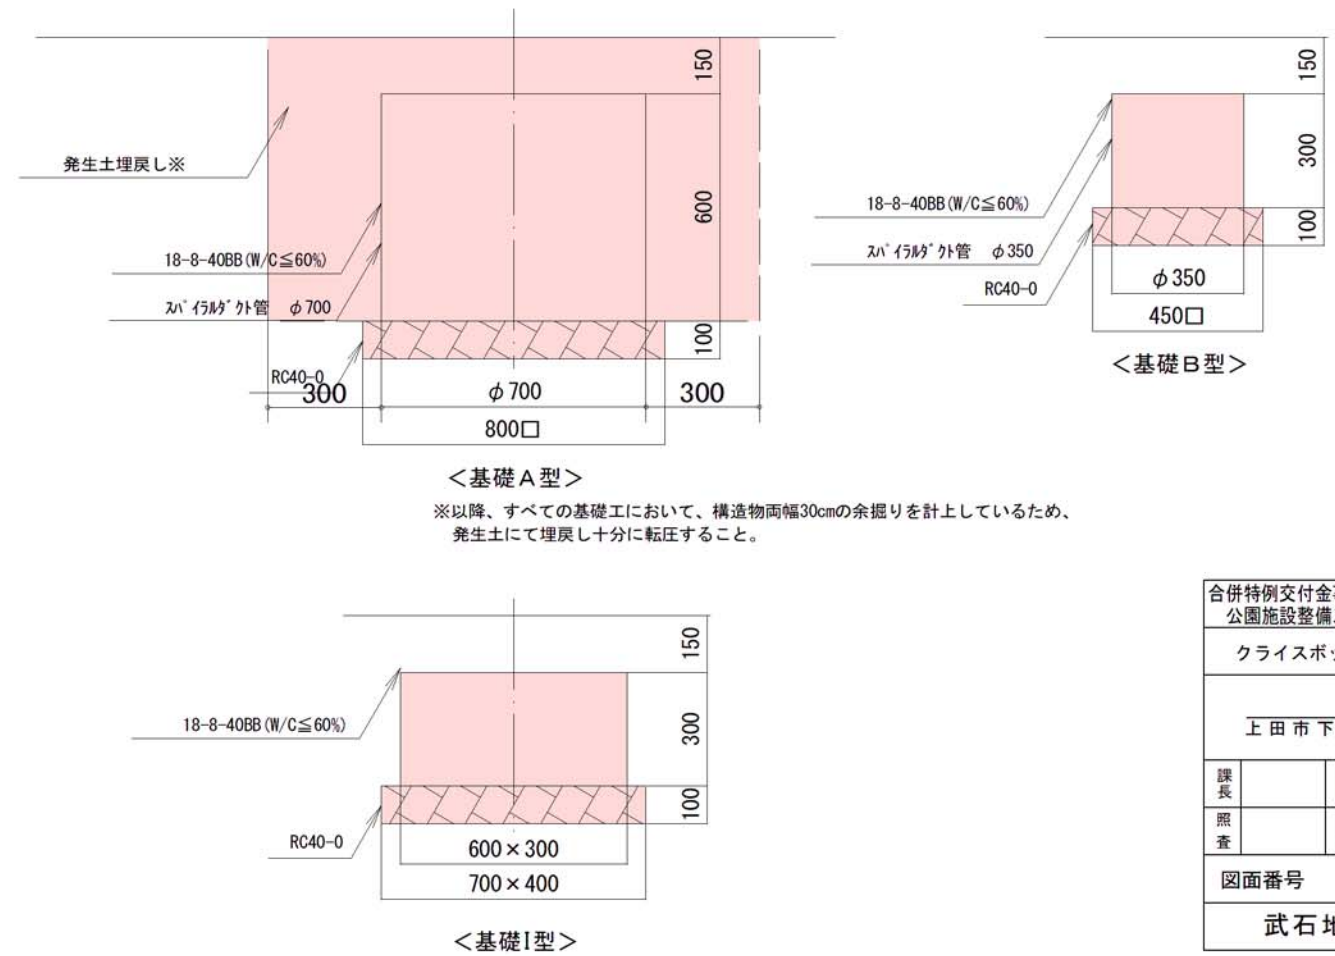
150

600

100

発生土埋戻し※

18-8-40BB (W/C≦60%)

ｽﾊﾟｲﾗﾙﾀﾞｸﾄ管　$\phi$700

RC40-0

300　$\phi$700　300

800□

<基礎A型>

※以降、すべての基礎工において、構造物両幅30cmの余掘りを計上しているため、発生土にて埋戻し十分に転圧すること。

150

300

100

18-8-40BB (W/C≦60%)

ｽﾊﾟｲﾗﾙﾀﾞｸﾄ管　$\phi$350

RC40-0

$\phi$350

450□

<基礎B型>

150

300

100

18-8-40BB (W/C≦60%)

RC40-0

600×300

700×400

<基礎I型>

合併特例交付金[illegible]
公園施設整備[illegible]

クライスポ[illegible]

上田市下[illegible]

| 課長 | |
|---|---|
| 照査 | |

図面番号

武石地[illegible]